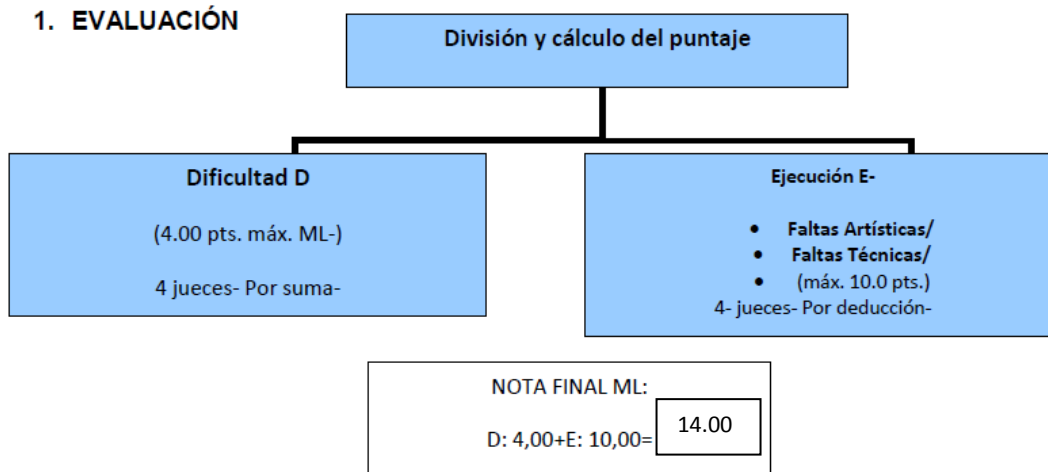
1. EVALUACIÓN

División y cálculo del puntaje

Dificultad D

(4.00 pts. máx. ML-)

4 jueces- Por suma-

Ejecución E-

- Faltas Artísticas/
- Faltas Técnicas/
- (máx. 10.0 pts.)

4- jueces- Por deducción-

NOTA FINAL ML:

D: 4,00+E: 10,00= 14.00